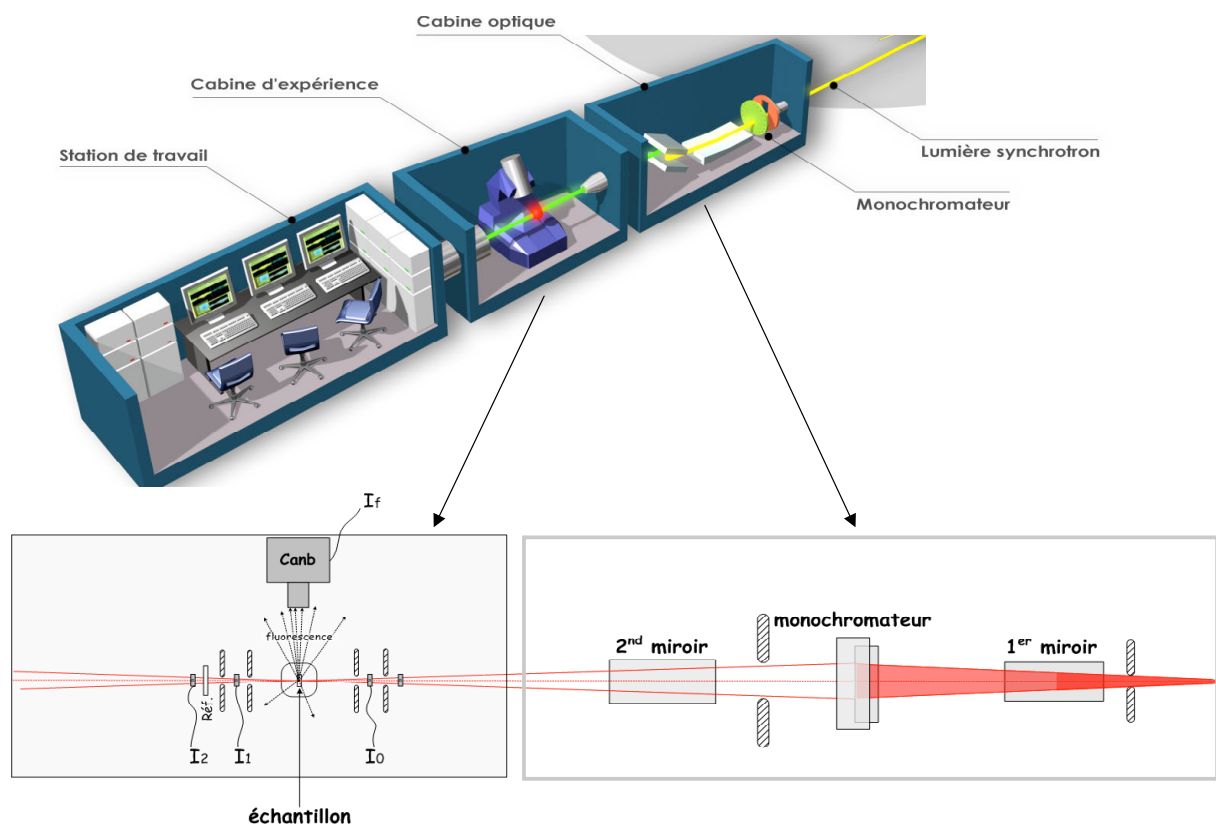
Cabine optique

Cabine d'expérience

Station de travail

Lumière synchrotron

Monochromateur

$I_f$

Canb

fluorescence

Réf.

$I_2$ $I_1$ $I_0$

échantillon

$2^{nd}$ miroir

monochromateur

$1^{er}$ miroir